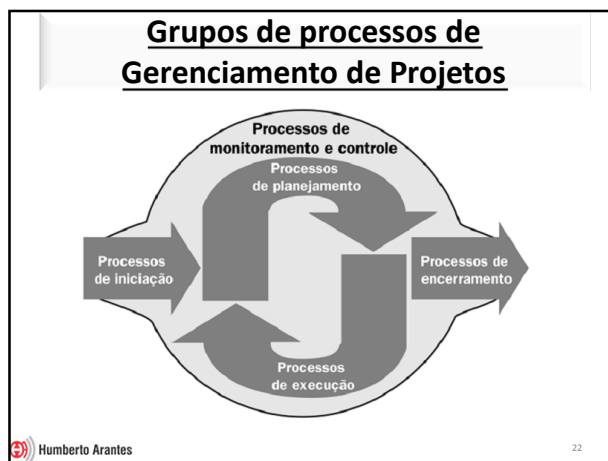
Grupos de processos de Gerenciamento de Projetos

Processos de monitoramento e controle

Processos de planejamento

Processos de iniciação

Processos de encerramento

Processos de execução

Humberto Arantes

22